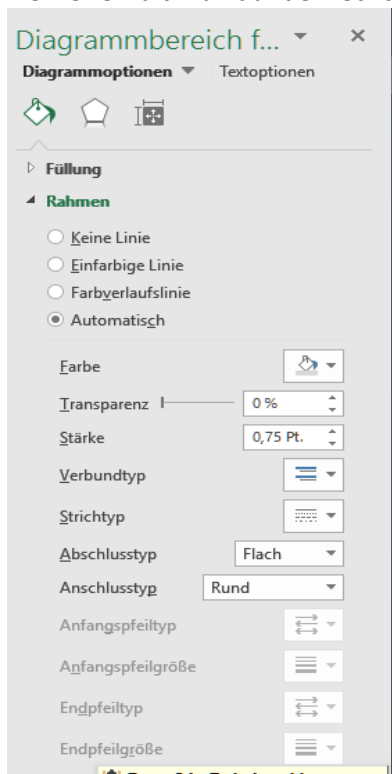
Diagrammbereich f... ▾ ×

Diagrammoptionen ▾ Textoptionen

Füllung

Rahmen

Keine Linie

Einfarbige Linie

Farbverlaufslinie

Automatisch

Farbe

Transparenz 0 %

Stärke 0,75 Pt.

Verbundtyp

Strichtyp

Abschlusstyp Flach

Anschlusstyp Rund

Anfangspfeiltyp

Anfangspfeilgröße

Endpfeiltyp

Endpfeilgröße

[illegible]